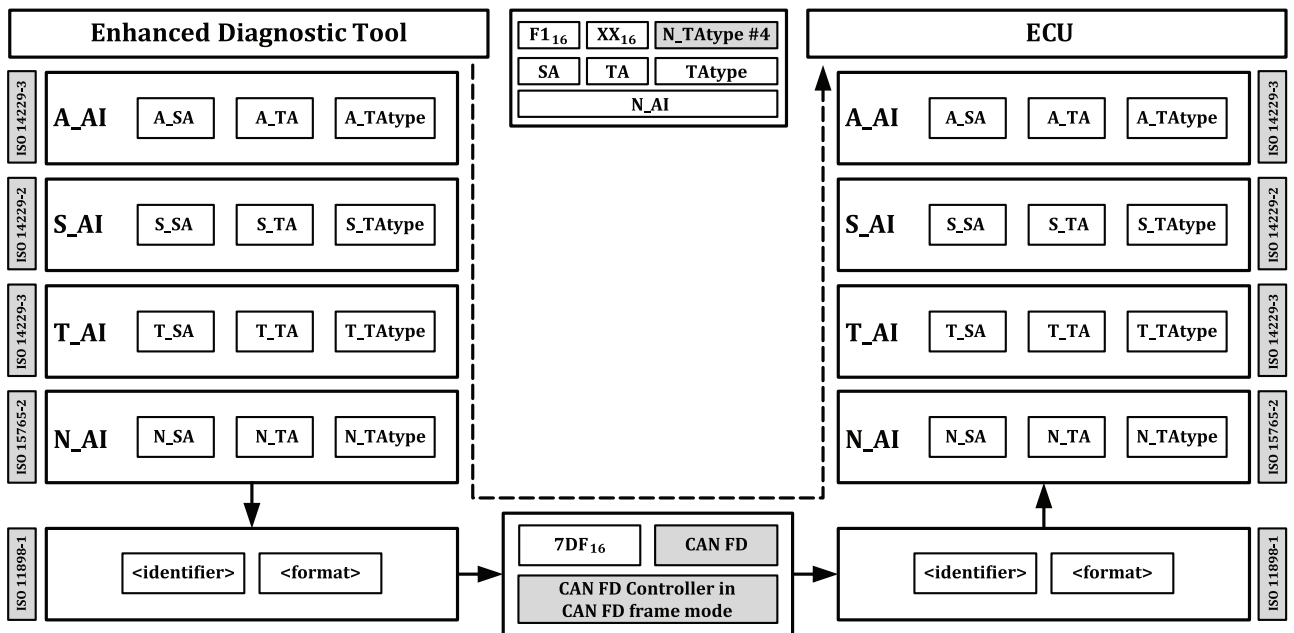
Enhanced Diagnostic Tool

$F1_{16}$ $XX_{16}$ N_TAtype #4
SA TA TAtype
N_AI

ECU

ISO 14229-3 A_AI A_SA A_TA A_TAtype

ISO 14229-2 S_AI S_SA S_TA S_TAtype

ISO 14229-3 T_AI T_SA T_TA T_TAtype

ISO 15765-2 N_AI N_SA N_TA N_TAtype

ISO 11898-1 <identifier> <format>

$7DF_{16}$ CAN FD
CAN FD Controller in CAN FD frame mode

A_AI A_SA A_TA A_TAtype ISO 14229-3

S_AI S_SA S_TA S_TAtype ISO 14229-2

T_AI T_SA T_TA T_TAtype ISO 14229-3

N_AI N_SA N_TA N_TAtype ISO 15765-2

<identifier> <format> ISO 11898-1